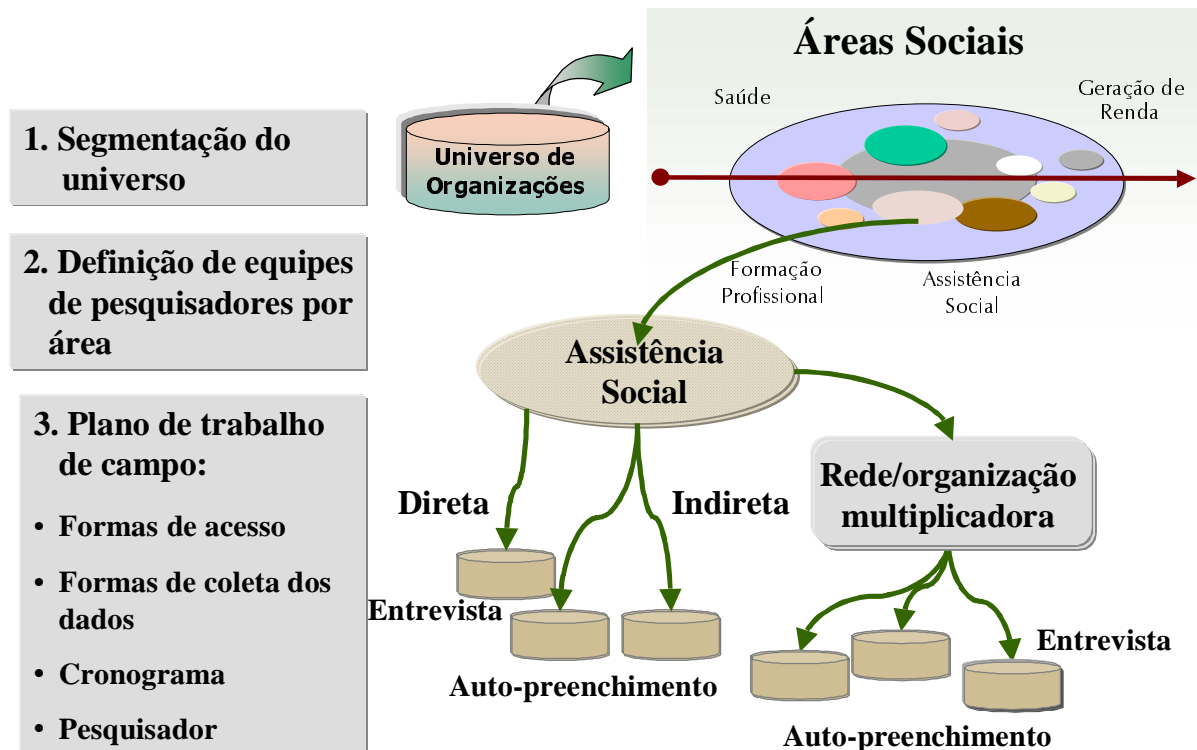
1. Segmentação do universo

2. Definição de equipes de pesquisadores por área

3. Plano de trabalho de campo:

• Formas de acesso

• Formas de coleta dos dados

• Cronograma

• Pesquisador

Universo de Organizações

Áreas Sociais

Saúde

Geração de Renda

Formação Profissional

Assistência Social

Assistência Social

Direta

Indireta

Rede/organização multiplicadora

Entrevista

Auto-preenchimento

Entrevista

Auto-preenchimento